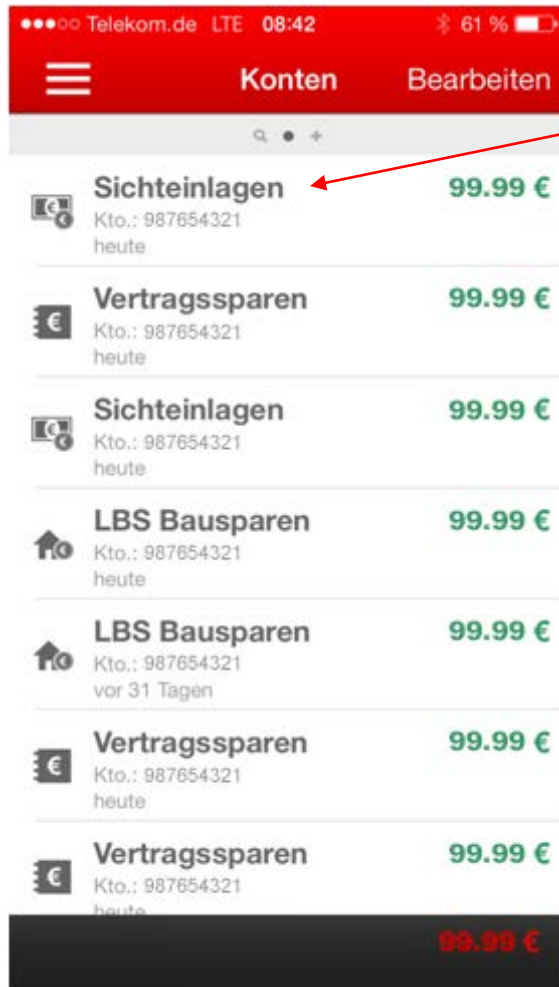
●●●○○ Telekom.de LTE 08:42 61 %

Konten Bearbeiten

Sichteinlagen
Kto.: 987654321
heute
99.99 €

Vertragssparen
Kto.: 987654321
heute
99.99 €

Sichteinlagen
Kto.: 987654321
heute
99.99 €

LBS Bausparen
Kto.: 987654321
heute
99.99 €

LBS Bausparen
Kto.: 987654321
vor 31 Tagen
99.99 €

Vertragssparen
Kto.: 987654321
heute
99.99 €

Vertragssparen
Kto.: 987654321
heute
99.99 €

99.99 €